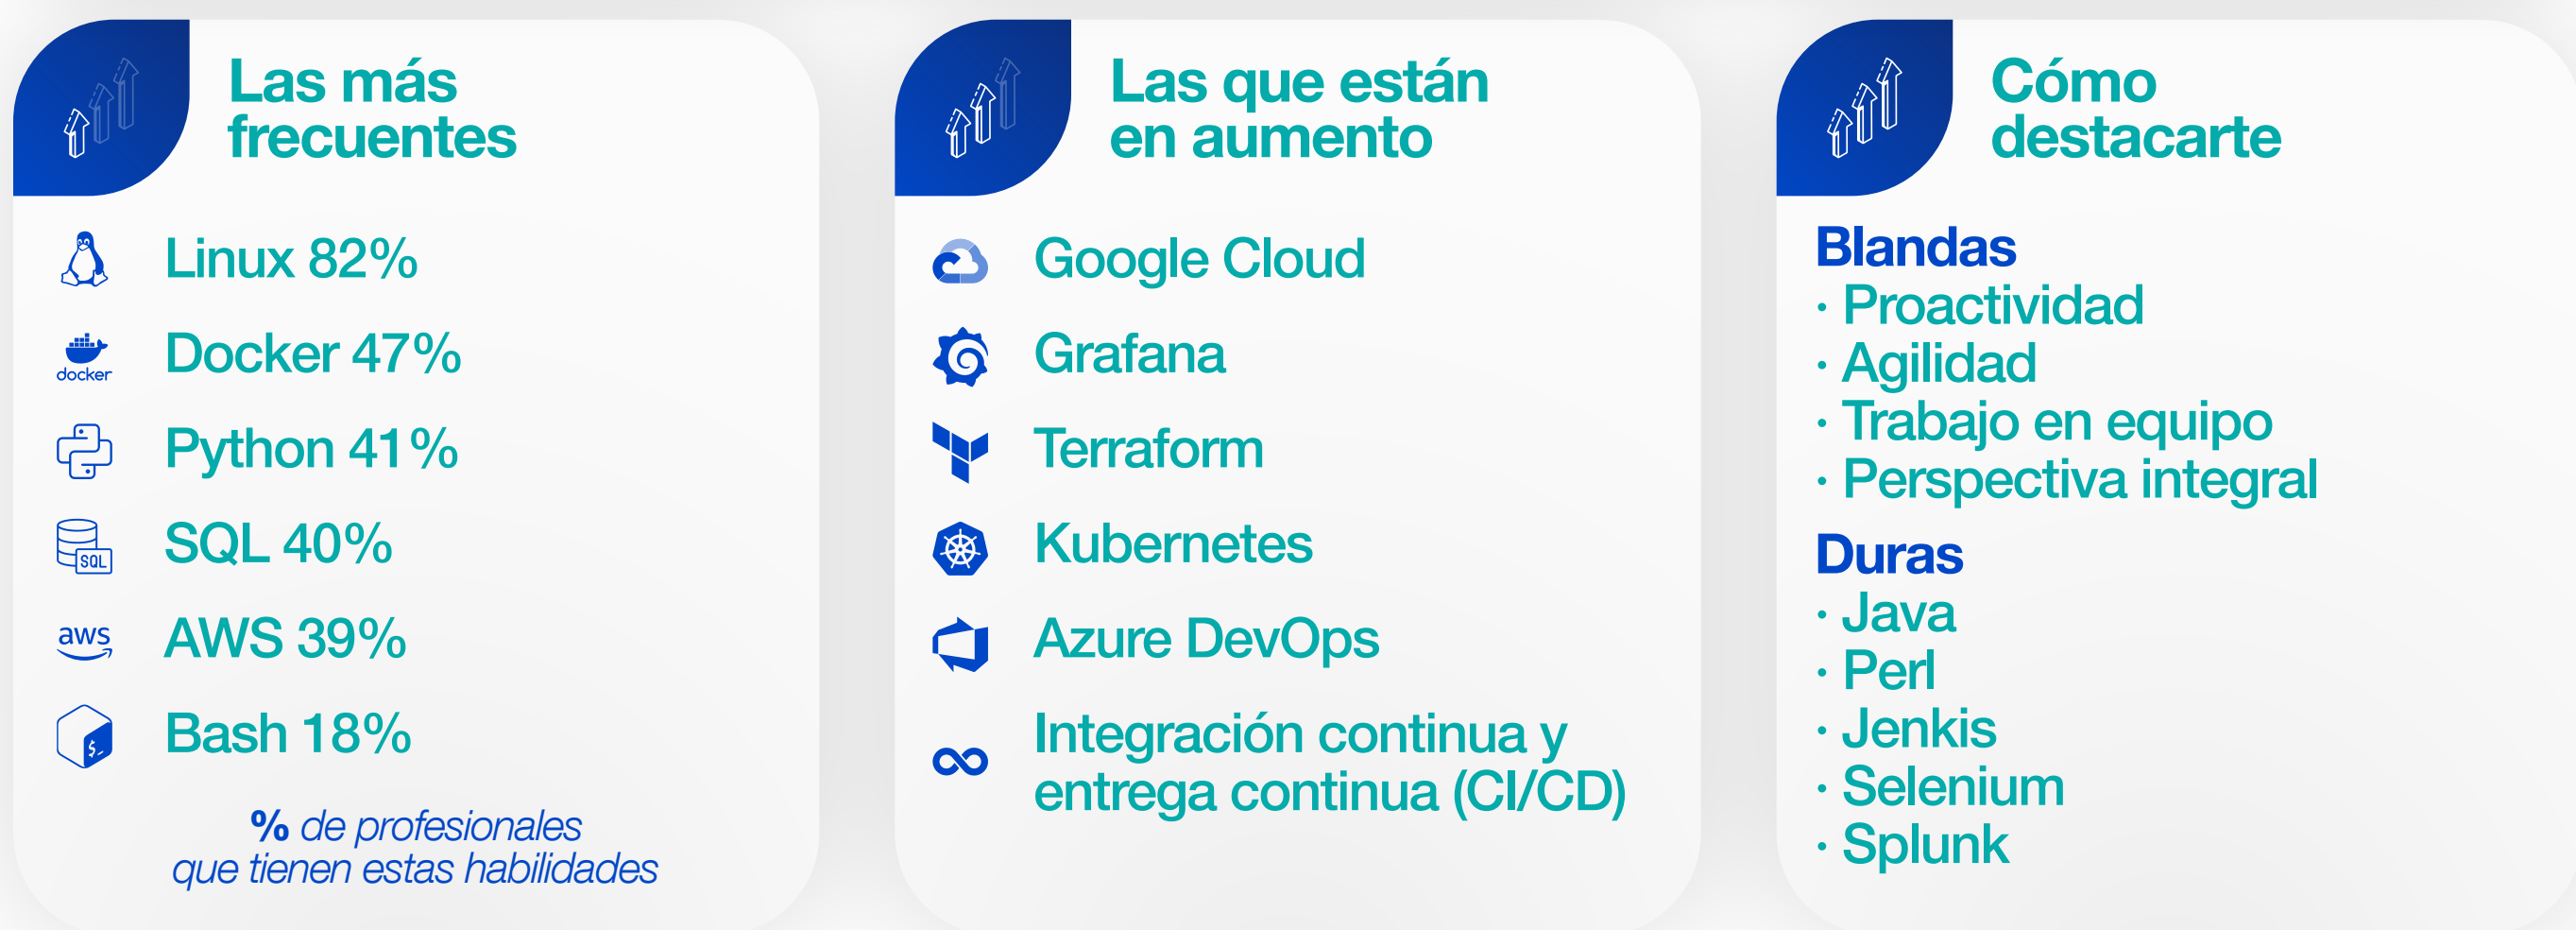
Las más frecuentes

Linux 82%

docker

Docker 47%

Python 41%

SQL

SQL 40%

aws

AWS 39%

Bash 18%

% de profesionales que tienen estas habilidades

Las que están en aumento

Google Cloud

Grafana

Terraform

Kubernetes

Azure DevOps

Integración continua y entrega continua (CI/CD)

Cómo destacarte

Blandas
· Proactividad
· Agilidad
· Trabajo en equipo
· Perspectiva integral

Duras
· Java
· Perl
· Jenkis
· Selenium
· Splunk